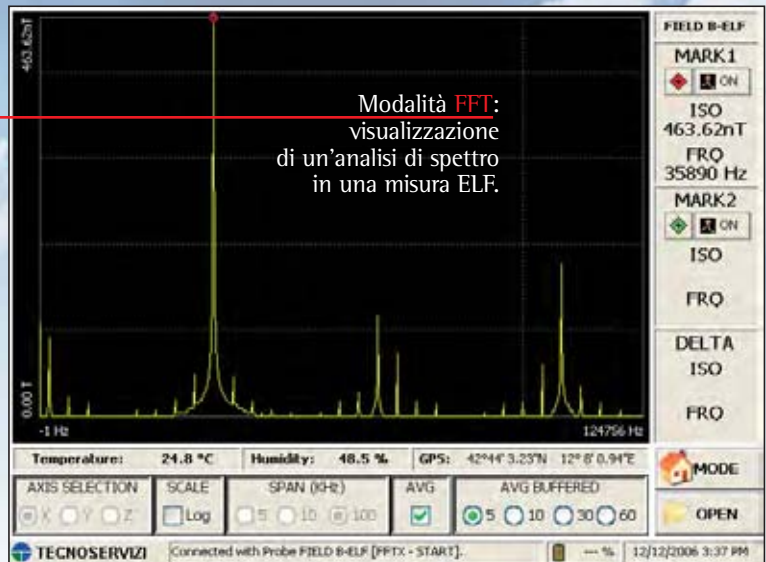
463.62nT

Modalità FFT: visualizzazione di un'analisi di spettro in una misura ELF.

0.00 T

-1 Hz

124756 Hz

FIELD B-ELF

MARK1

ON

ISO
463.62nT

FRQ
35890 Hz

MARK2

ON

ISO

FRQ

DELTA

ISO

FRQ

Temperature: 24.8 °C

Humidity: 48.5 %

GPS: 42°44' 3.23"N 12° 8' 0.94"E

MODE

AXIS SELECTION

X Y Z

SCALE

Log

SPAN (KHz)

5 10 100

AVG

AVG BUFFERED

5 10 30 60

OPEN

TECNOSERVIZI

Connected with Probe FIELD B-ELF [FFTX - START].

--- %

12/12/2006 3:37 PM